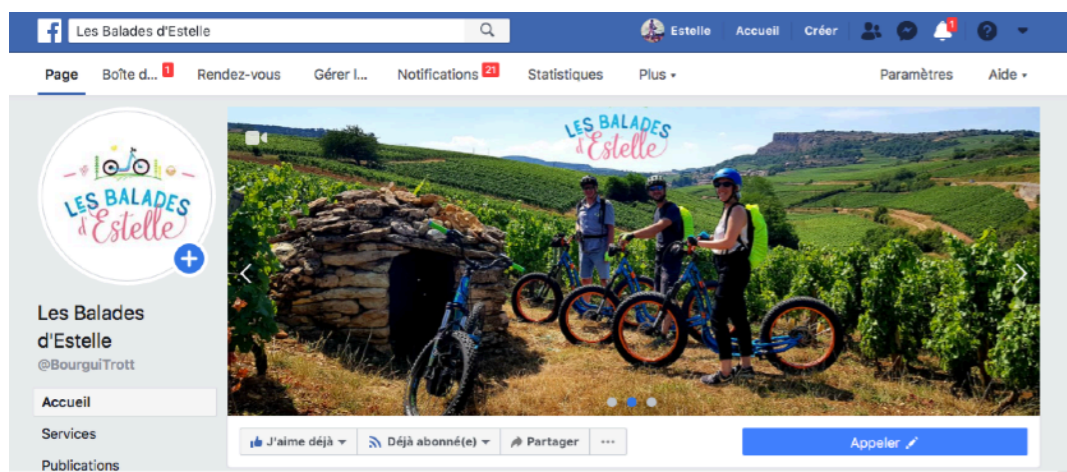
Les Balades d'Estelle

Estelle Accueil Créer 1

Page Boîte d... 1 Rendez-vous Gérer l... Notifications 21 Statistiques Plus ▾ Paramètres Aide ▾

LES BALADES d'Estelle

LES BALADES d'Estelle

Les Balades d'Estelle
@BourguiTrott

Accueil
Services
Publications

J'aime déjà ▾ Déjà abonné(e) ▾ Partager ···

Appeler